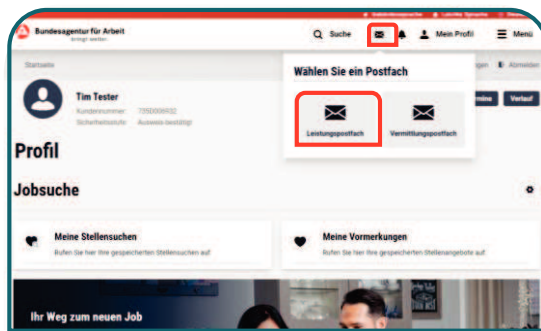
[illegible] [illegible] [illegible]

Bundesagentur für Arbeit
bringt weiter.

Suche

Mein Profil

Menü

Startseite

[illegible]gen

Abmelden

Tim Tester

Kundennummer: 795D008932

Sicherheitsstufe: Ausweis-bestätigt

Wählen Sie ein Postfach

Leistungspostfach

Vermittlungspostfach

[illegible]rmine

Verlauf

Profil

Jobsuche

Meine Stellensuchen

Rufen Sie hier Ihre gespeicherten Stellensuchen auf

Meine Vormerkungen

Rufen Sie hier Ihre gespeicherten Stellenangebote auf

Ihr Weg zum neuen Job